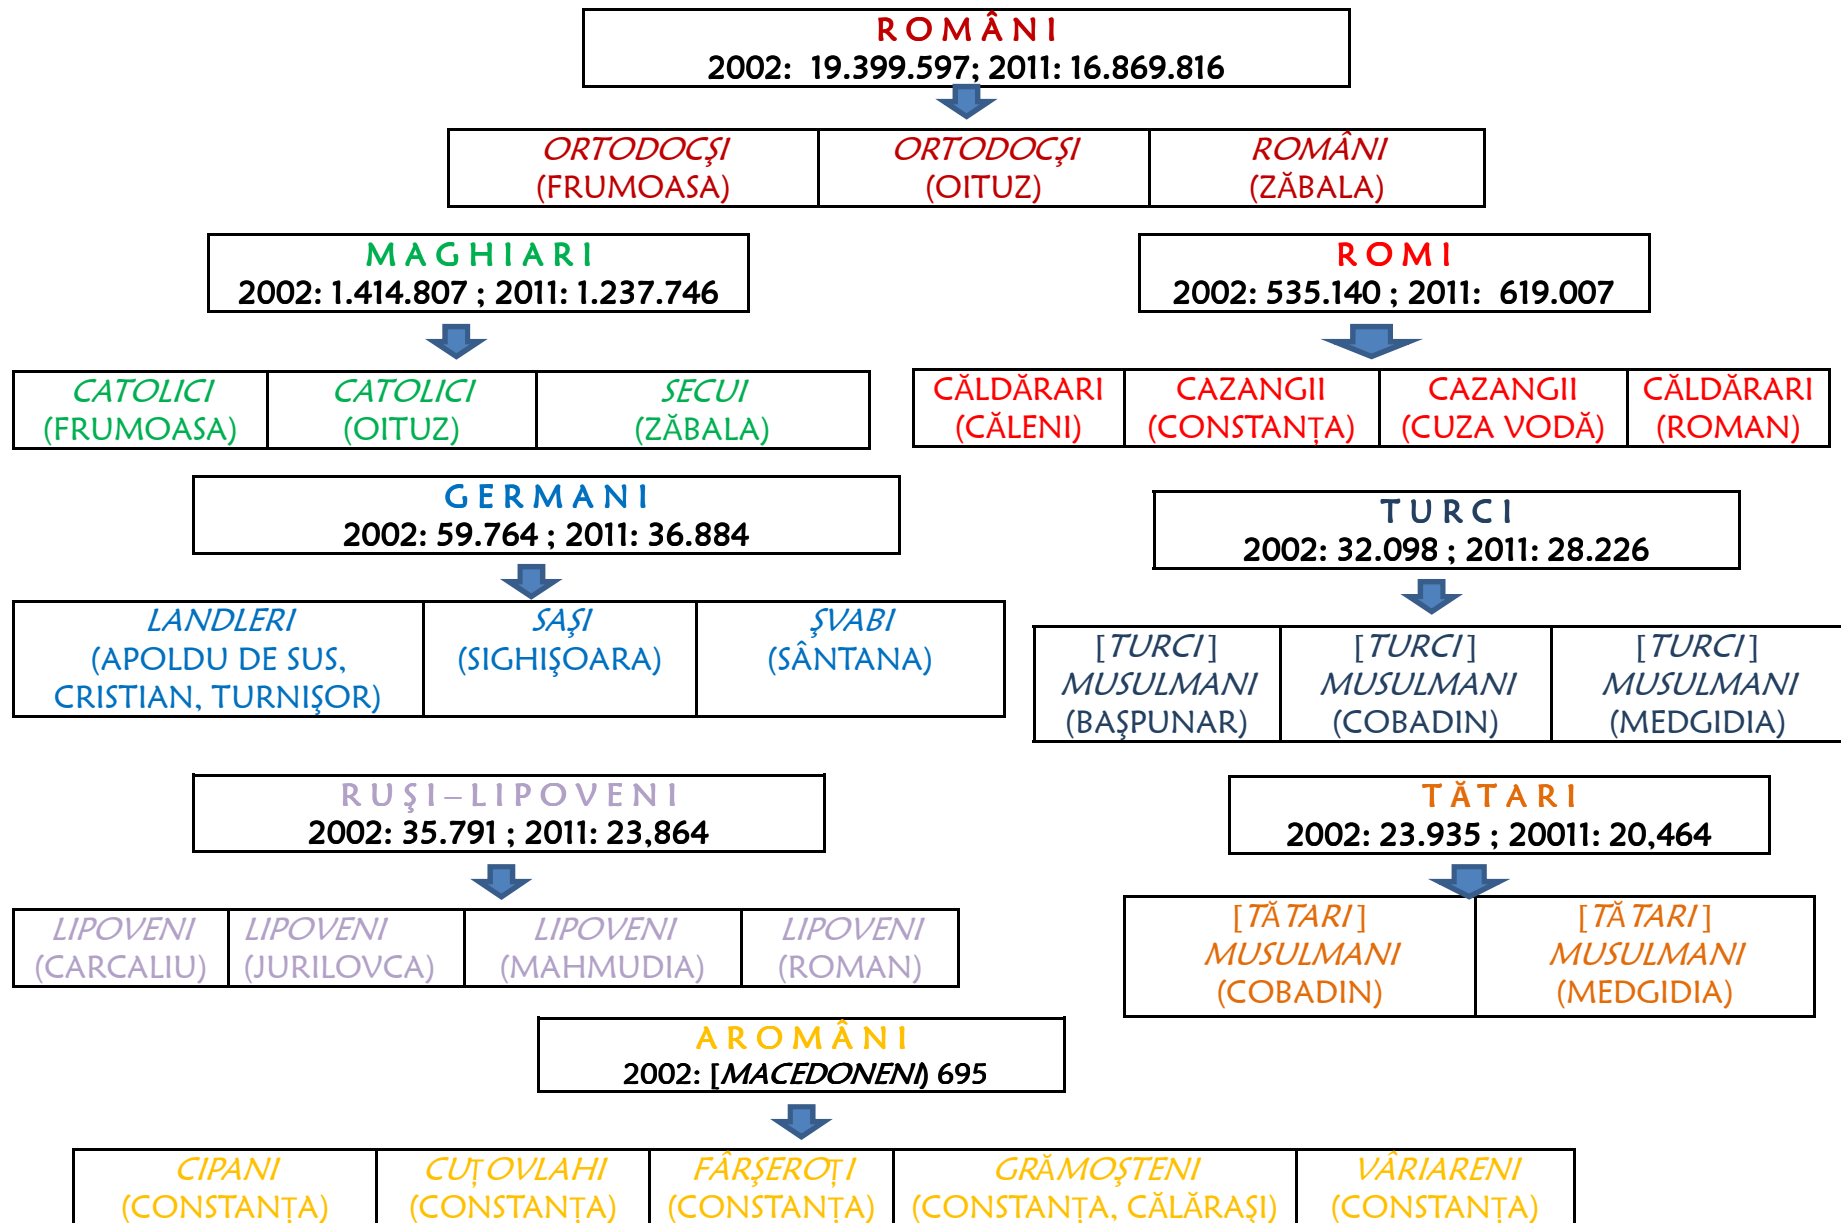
ROMÂNI
2002: 19.399.597; 2011: 16.869.816

| ORTODOCŞI (FRUMOASA) | ORTODOCŞI (OITUZ) | ROMÂNI (ZĂBALA) |
|---|---|---|

MAGHIARI
2002: 1.414.807 ; 2011: 1.237.746

| CATOLICI (FRUMOASA) | CATOLICI (OITUZ) | SECUI (ZĂBALA) |
|---|---|---|

ROMI
2002: 535.140 ; 2011: 619.007

| CĂLDĂRARI (CĂLENI) | CAZANGII (CONSTANŢA) | CAZANGII (CUZA VODĂ) | CĂLDĂRARI (ROMAN) |
|---|---|---|---|

GERMANI
2002: 59.764 ; 2011: 36.884

| LANDLERI (APOLDU DE SUS, CRISTIAN, TURNIŞOR) | SAŞI (SIGHIŞOARA) | ŞVABI (SÂNTANA) |
|---|---|---|

TURCI
2002: 32.098 ; 2011: 28.226

| [TURCI] MUSULMANI (BAŞPUNAR) | [TURCI] MUSULMANI (COBADIN) | [TURCI] MUSULMANI (MEDGIDIA) |
|---|---|---|

RUŞI–LIPOVENI
2002: 35.791 ; 2011: 23,864

| LIPOVENI (CARCALIU) | LIPOVENI (JURILOVCA) | LIPOVENI (MAHMUDIA) | LIPOVENI (ROMAN) |
|---|---|---|---|

TĂTARI
2002: 23.935 ; 20011: 20,464

| [TĂTARI] MUSULMANI (COBADIN) | [TĂTARI] MUSULMANI (MEDGIDIA) |
|---|---|

AROMÂNI
2002: [MACEDONENI) 695

| CIPANI (CONSTANŢA) | CUŢOVLAHI (CONSTANŢA) | FÂRŞEROŢI (CONSTANŢA) | GRĂMOŞTENI (CONSTANŢA, CĂLĂRAŞI) | VÂRIARENI (CONSTANŢA) |
|---|---|---|---|---|